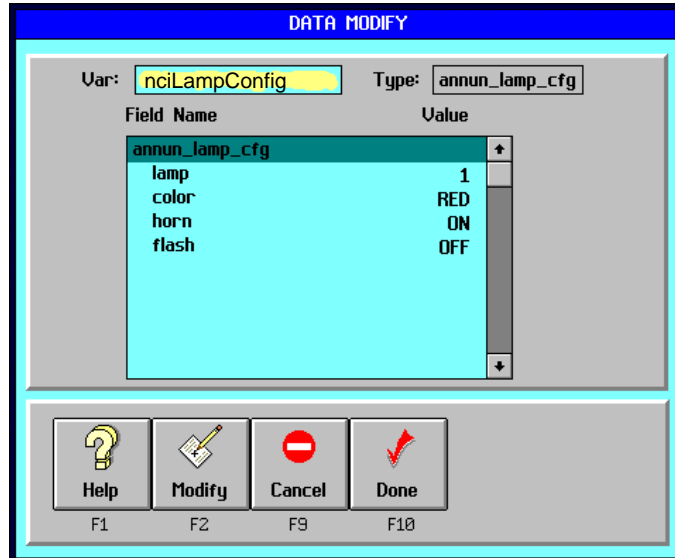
DATA MODIFY

Var: nciLampConfig

Type: annun_lamp_cfg

| Field Name | Value |
|---|---|
| annun_lamp_cfg | |
| lamp | 1 |
| color | RED |
| horn | ON |
| flash | OFF |

Help
F1

Modify
F2

Cancel
F9

Done
F10